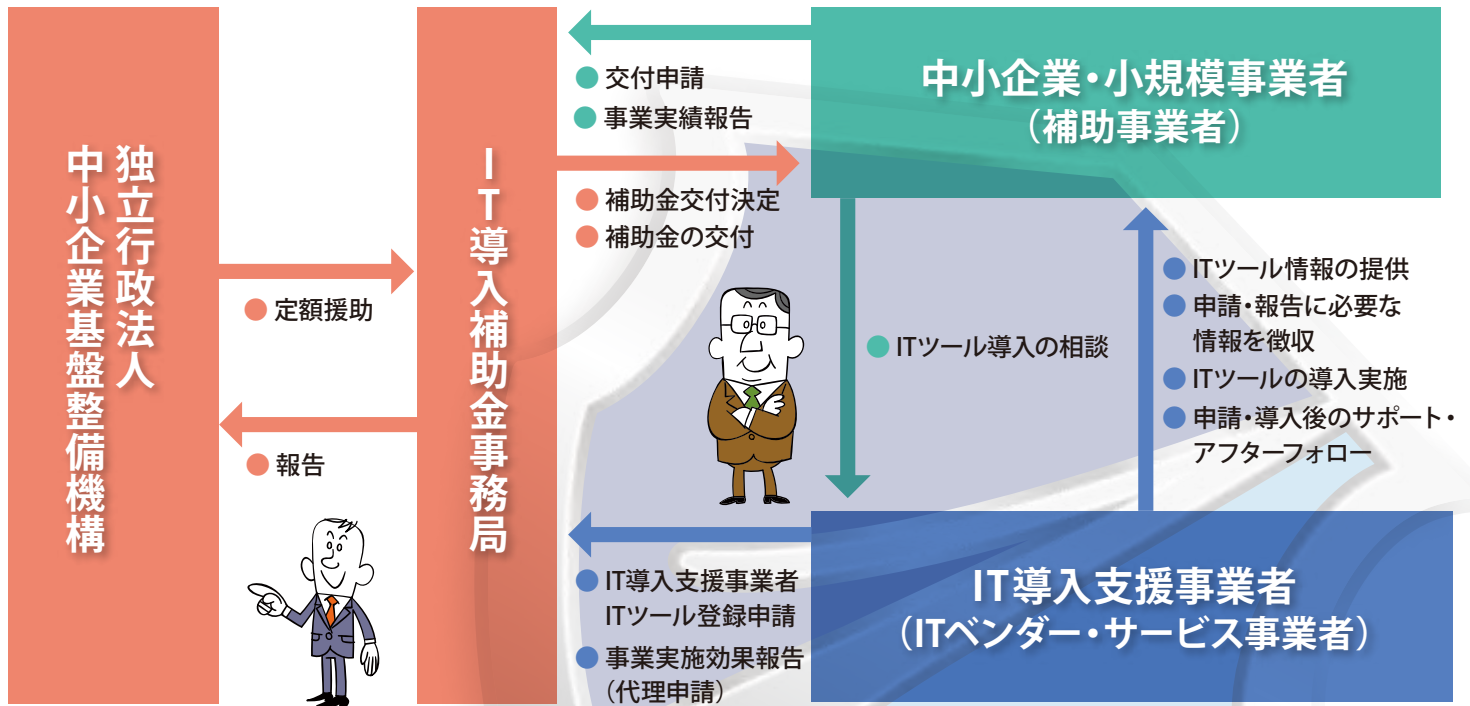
独立行政法人
中小企業基盤整備機構

● 定額援助

● 報告

IT導入補助金事務局

● 交付申請
● 事業実績報告

● 補助金交付決定
● 補助金の交付

中小企業・小規模事業者
（補助事業者）

● ITツール導入の相談

● ITツール情報の提供
● 申請・報告に必要な情報を徴収
● ITツールの導入実施
● 申請・導入後のサポート・アフターフォロー

● IT導入支援事業者ITツール登録申請
● 事業実施効果報告（代理申請）

IT導入支援事業者
（ITベンダー・サービス事業者）